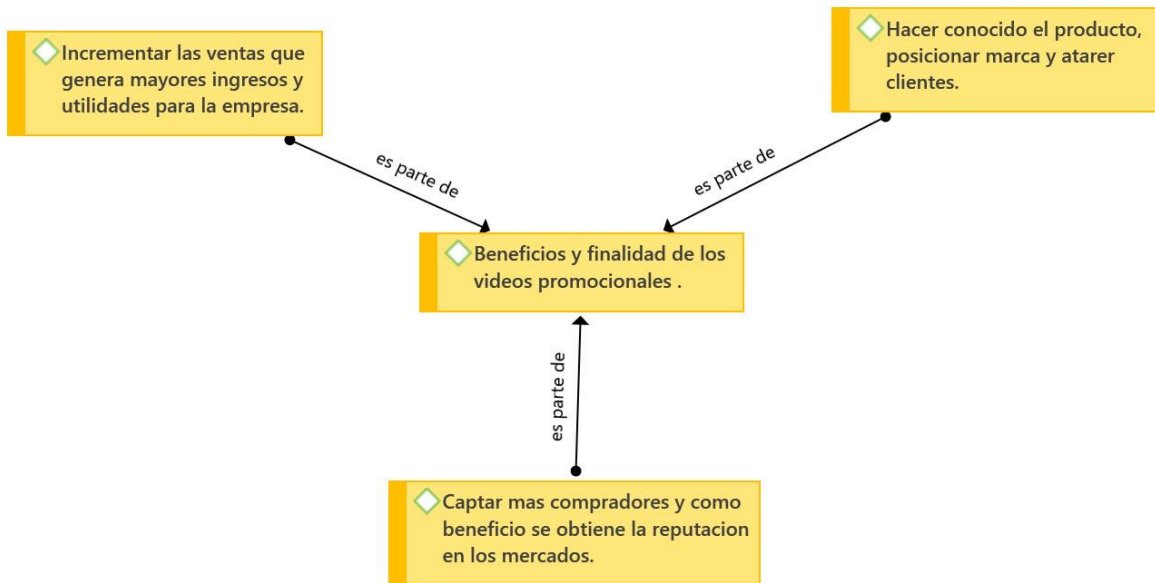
Incrementar las ventas que genera mayores ingresos y utilidades para la empresa.

Hacer conocido el producto, posicionar marca y atarer clientes.

es parte de

es parte de

Beneficios y finalidad de los videos promocionales .

es parte de

Captar mas compradores y como beneficio se obtiene la reputacion en los mercados.